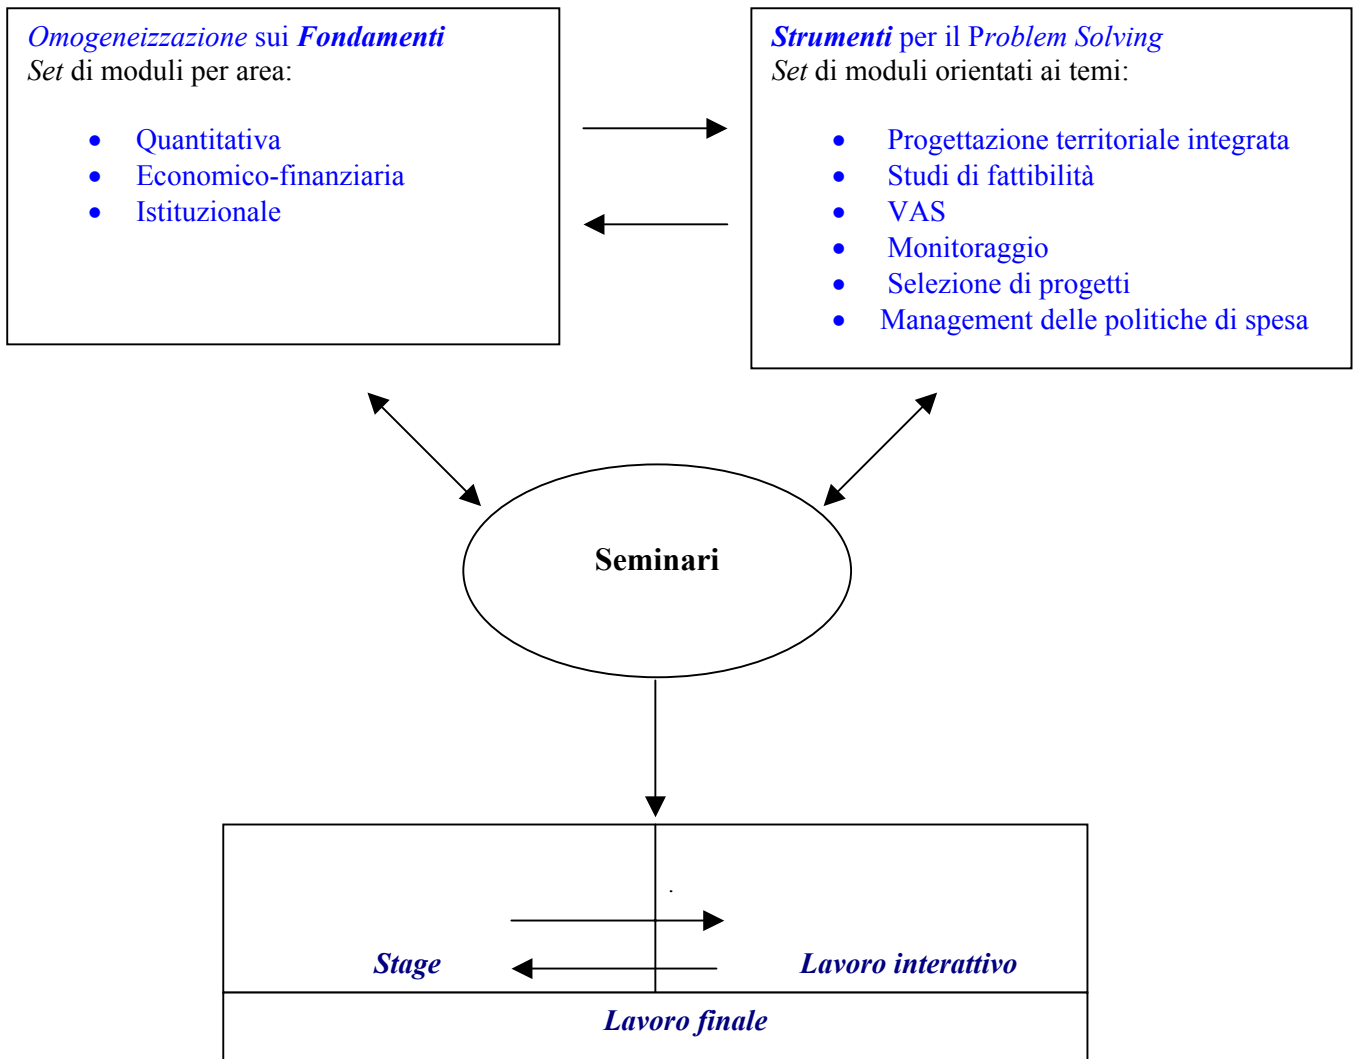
*Omogeneizzazione* sui ***Fondamenti***
*Set* di moduli per area:

- Quantitativa
- Economico-finanziaria
- Istituzionale

***Strumenti*** per il *Problem Solving*
*Set* di moduli orientati ai temi:

- Progettazione territoriale integrata
- Studi di fattibilità
- VAS
- Monitoraggio
- Selezione di progetti
- Management delle politiche di spesa

**Seminari**

***Stage***

***Lavoro interattivo***

***Lavoro finale***